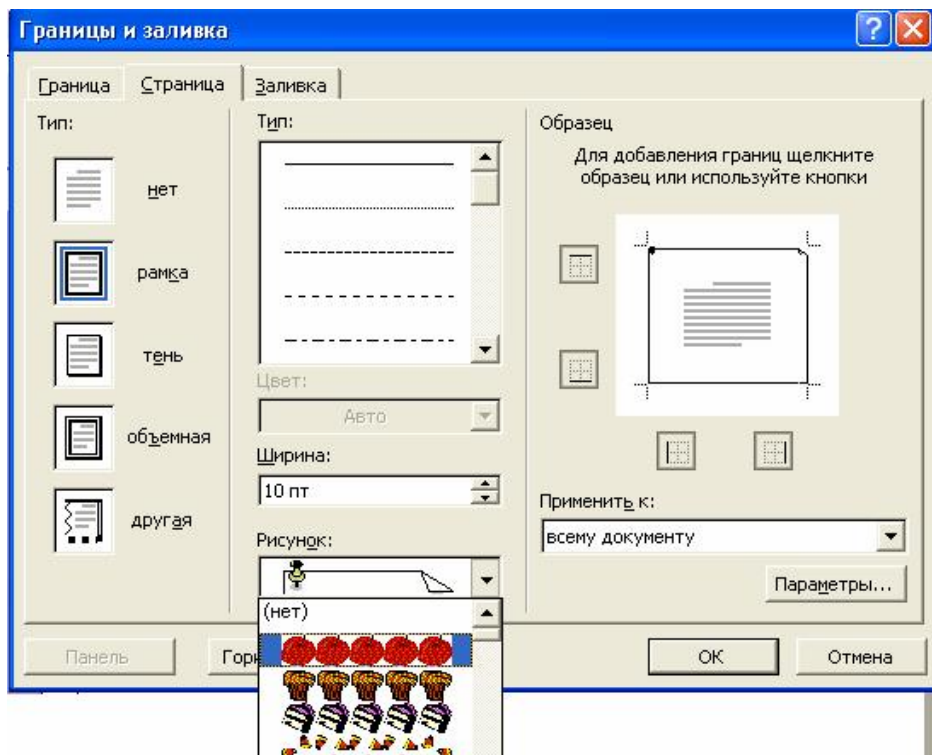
Границы и заливка

Граница | Страница | Заливка

Тип:

нет

рамка

тень

объемная

другая

Тип:

Цвет:

Авто

Ширина:

10 пт

Рисунок:

(нет)

Образец

Для добавления границ щелкните образец или используйте кнопки

Применить к:

всему документу

Параметры...

Панель

Гор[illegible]

ОК

Отмена